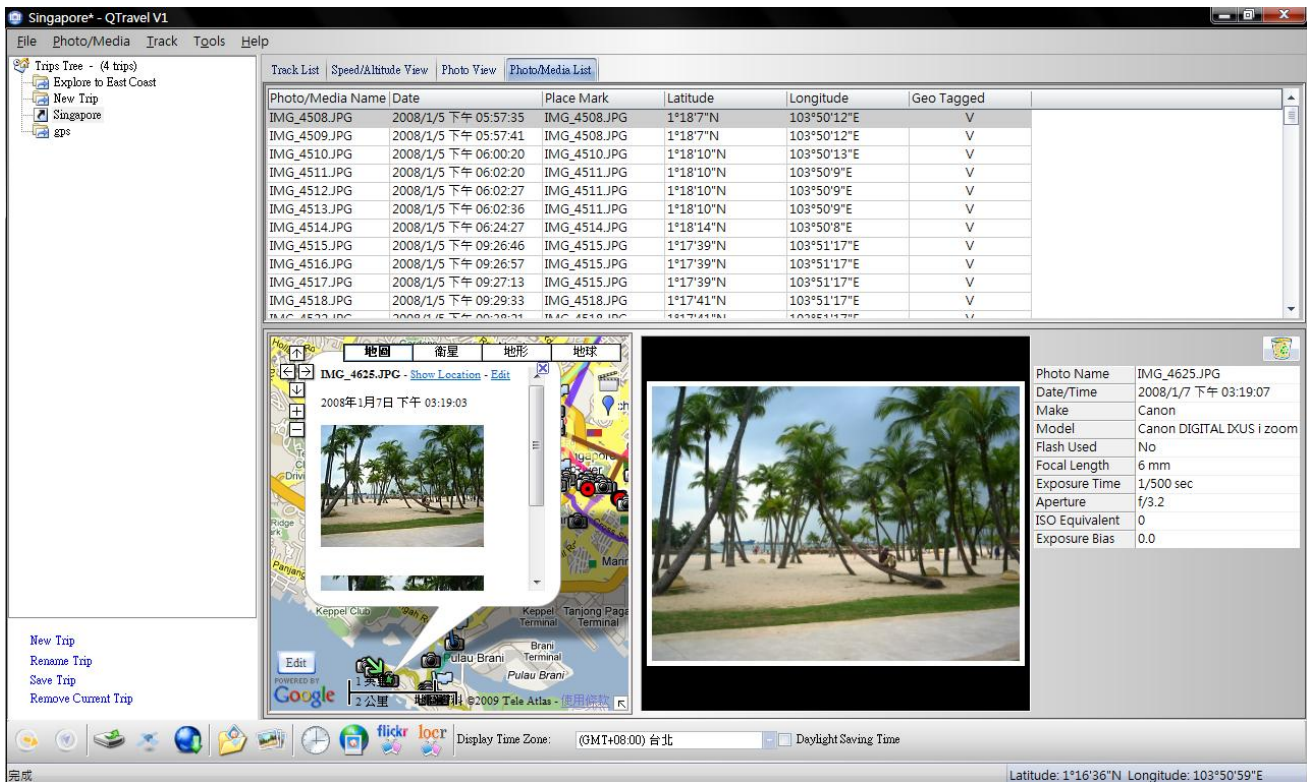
Singapore* - QTravel V1

File Photo/Media Track Tools Help

Trips Tree - (4 trips)
Explore to East Coast
New Trip
Singapore
gps

Track List | Speed/Altitude View | Photo View | Photo/Media List

| Photo/Media Name | Date | Place Mark | Latitude | Longitude | Geo Tagged |
|---|---|---|---|---|---|
| IMG_4508.JPG | 2008/1/5 下午 05:57:35 | IMG_4508.JPG | 1°18'7"N | 103°50'12"E | V |
| IMG_4509.JPG | 2008/1/5 下午 05:57:41 | IMG_4508.JPG | 1°18'7"N | 103°50'12"E | V |
| IMG_4510.JPG | 2008/1/5 下午 06:00:20 | IMG_4510.JPG | 1°18'10"N | 103°50'13"E | V |
| IMG_4511.JPG | 2008/1/5 下午 06:02:20 | IMG_4511.JPG | 1°18'10"N | 103°50'9"E | V |
| IMG_4512.JPG | 2008/1/5 下午 06:02:27 | IMG_4511.JPG | 1°18'10"N | 103°50'9"E | V |
| IMG_4513.JPG | 2008/1/5 下午 06:02:36 | IMG_4511.JPG | 1°18'10"N | 103°50'9"E | V |
| IMG_4514.JPG | 2008/1/5 下午 06:24:27 | IMG_4514.JPG | 1°18'14"N | 103°50'8"E | V |
| IMG_4515.JPG | 2008/1/5 下午 09:26:46 | IMG_4515.JPG | 1°17'39"N | 103°51'17"E | V |
| IMG_4516.JPG | 2008/1/5 下午 09:26:57 | IMG_4515.JPG | 1°17'39"N | 103°51'17"E | V |
| IMG_4517.JPG | 2008/1/5 下午 09:27:13 | IMG_4515.JPG | 1°17'39"N | 103°51'17"E | V |
| IMG_4518.JPG | 2008/1/5 下午 09:29:33 | IMG_4518.JPG | 1°17'41"N | 103°51'17"E | V |
| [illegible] | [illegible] | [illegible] | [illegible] | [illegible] | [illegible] |

地圖 衛星 地形 地球

IMG_4625.JPG - Show Location - Edit

2008年1月7日 下午 03:19:03

Keppel Club
Keppel Terminal
Tanjong Pagar Terminal
Brani Terminal
Pulau Brani
Ridge
Edit
POWERED BY Google
1 英里
2 公里
©2009 Tele Atlas - 使用條款

| Photo Name | IMG_4625.JPG |
|---|---|
| Date/Time | 2008/1/7 下午 03:19:07 |
| Make | Canon |
| Model | Canon DIGITAL IXUS i zoom |
| Flash Used | No |
| Focal Length | 6 mm |
| Exposure Time | 1/500 sec |
| Aperture | f/3.2 |
| ISO Equivalent | 0 |
| Exposure Bias | 0.0 |

New Trip
Rename Trip
Save Trip
Remove Current Trip

flickr locr Display Time Zone: (GMT+08:00) 台北 Daylight Saving Time

完成

Latitude: 1°16'36"N Longitude: 103°50'59"E